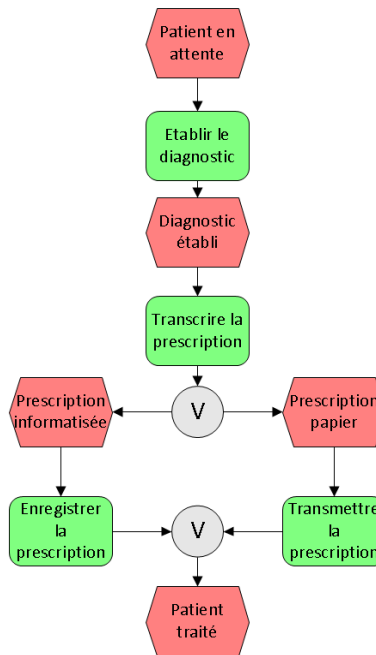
Patient en attente

Etablir le diagnostic

Diagnostic établi

Transcrire la prescription

V

Prescription informatisée

Prescription papier

Enregistrer la prescription

V

Transmettre la prescription

Patient traité